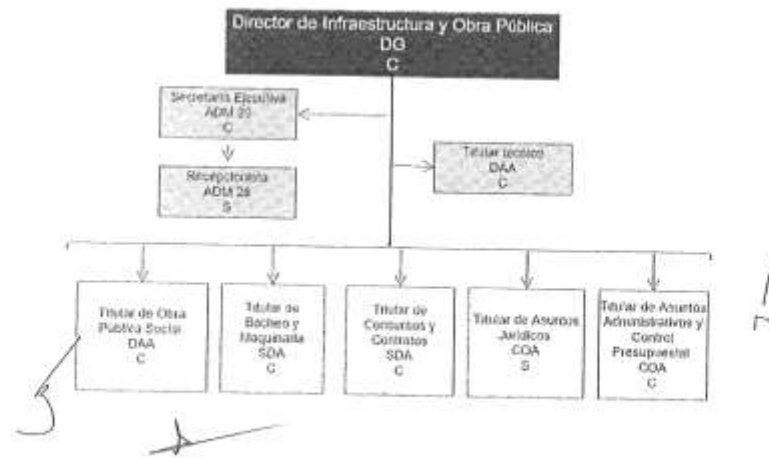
Director de Infraestructura y Obra Pública
DG
C

Secretaria Ejecutiva
ADM 20
C

Recepcionista
ADM 28
S

Titular técnico
DAA
C

Titular de Obra Pública Social
DAA
C

Titular de Bacheo y Maquinaria
SDA
C

Titular de Concursos y Contratos
SDA
C

Titular de Asuntos Jurídicos
COA
S

Titular de Asuntos Administrativos y Control Presupuestal
COA
C